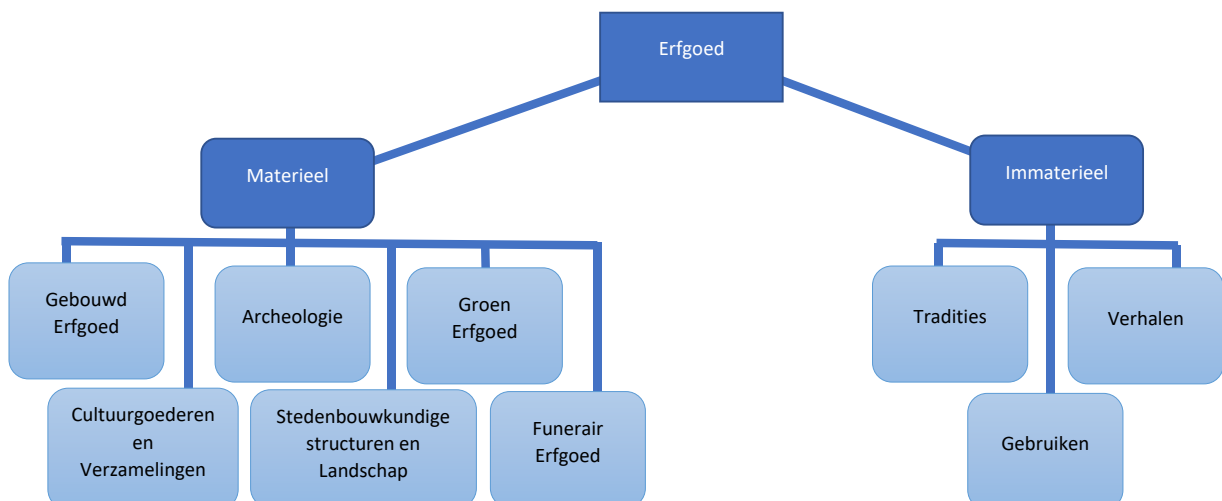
Erfgoed

Materieel

Immaterieel

Gebouwd Erfgoed

Archeologie

Groen Erfgoed

Cultuurgoederen en Verzamelingen

Stedenbouwkundige structuren en Landschap

Funerair Erfgoed

Tradities

Verhalen

Gebruiken